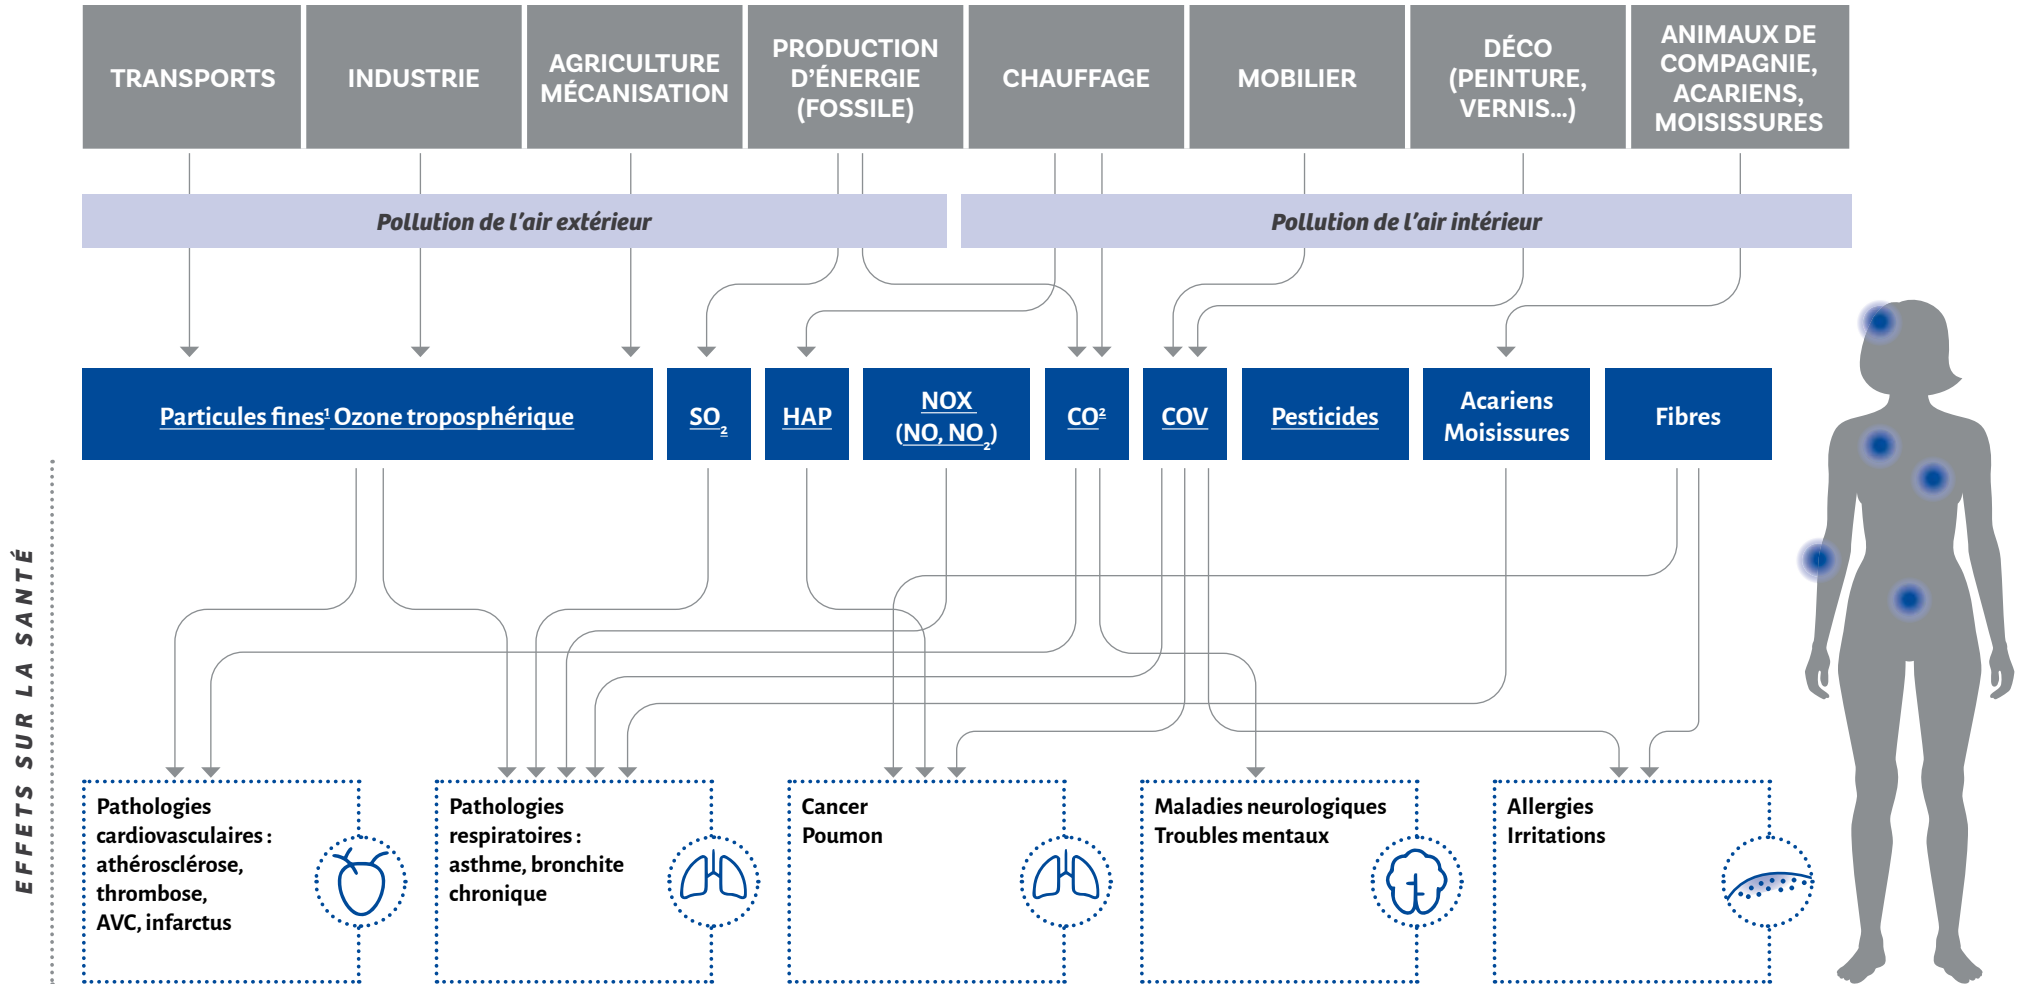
TRANSPORTS

INDUSTRIE

AGRICULTURE MÉCANISATION

PRODUCTION D'ÉNERGIE (FOSSILE)

CHAUFFAGE

MOBILIER

DÉCO (PEINTURE, VERNIS...)

ANIMAUX DE COMPAGNIE, ACARIENS, MOISISSURES

Pollution de l'air extérieur

Pollution de l'air intérieur

Particules fines$^1$ Ozone troposphérique

$SO_2$

HAP

NOX ($NO, NO_2$)

$CO^2$

COV

Pesticides

Acariens Moisissures

Fibres

EFFETS SUR LA SANTÉ

Pathologies cardiovasculaires : athérosclérose, thrombose, AVC, infarctus

Pathologies respiratoires : asthme, bronchite chronique

Cancer Poumon

Maladies neurologiques Troubles mentaux

Allergies Irritations